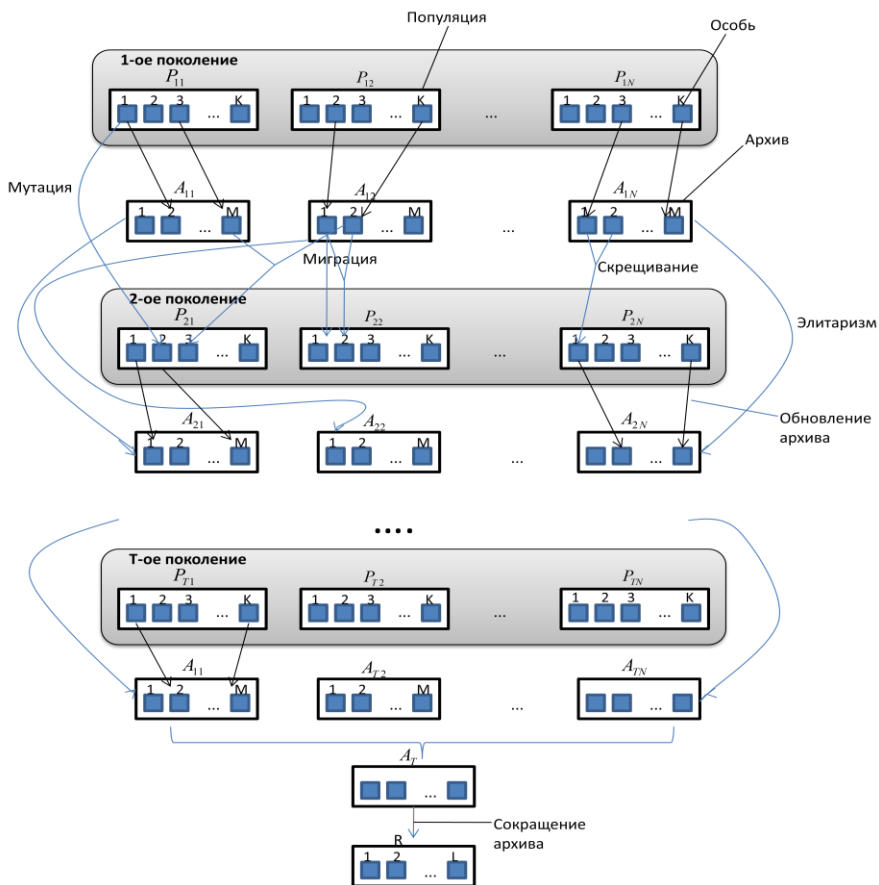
Популяция

Особь

1-ое поколение

$P_{11}$

1 2 3 ... K

$P_{12}$

1 2 3 ... K

...

$P_{1N}$

1 2 3 ... K

Архив

Мутация

$A_{11}$

1 2 ... M

$A_{12}$

1 2 ... M

...

$A_{1N}$

1 2 ... M

Миграция

Скрещивание

2-ое поколение

$P_{21}$

1 2 3 ... K

$P_{22}$

1 2 3 ... K

...

$P_{2N}$

1 2 3 ... K

Элитаризм

$A_{21}$

1 2 ... M

$A_{22}$

1 2 ... M

...

$A_{2N}$

...

Обновление архива

....

T-ое поколение

$P_{T1}$

1 2 3 ... K

$P_{T2}$

1 2 3 ... K

...

$P_{TN}$

1 2 3 ... K

$A_{11}$

1 2 ... M

$A_{T2}$

1 2 ... M

...

$A_{TN}$

...

$A_T$

...

Сокращение архива

R

1 2 ... L